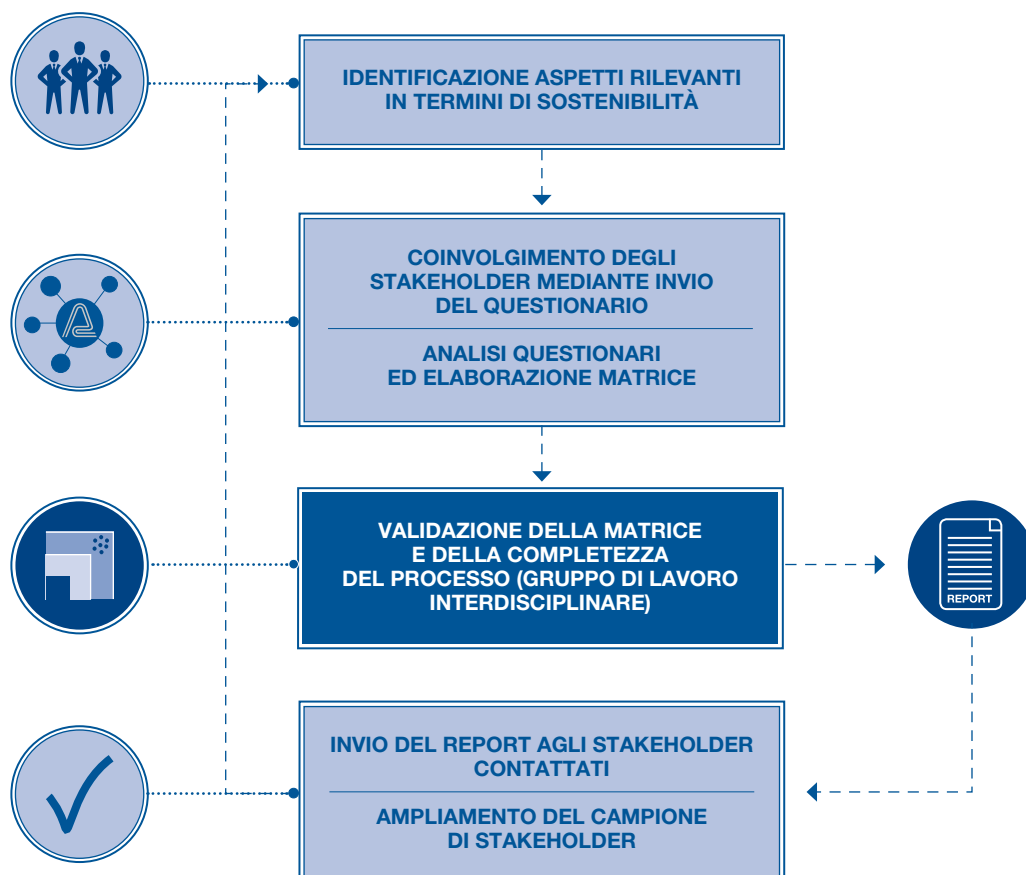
IDENTIFICAZIONE ASPETTI RILEVANTI IN TERMINI DI SOSTENIBILITÀ

COINVOLGIMENTO DEGLI STAKEHOLDER MEDIANTE INVIO DEL QUESTIONARIO

ANALISI QUESTIONARI ED ELABORAZIONE MATRICE

VALIDAZIONE DELLA MATRICE E DELLA COMPLETEZZA DEL PROCESSO (GRUPPO DI LAVORO INTERDISCIPLINARE)

REPORT

INVIO DEL REPORT AGLI STAKEHOLDER CONTATTATI

AMPLIAMENTO DEL CAMPIONE DI STAKEHOLDER